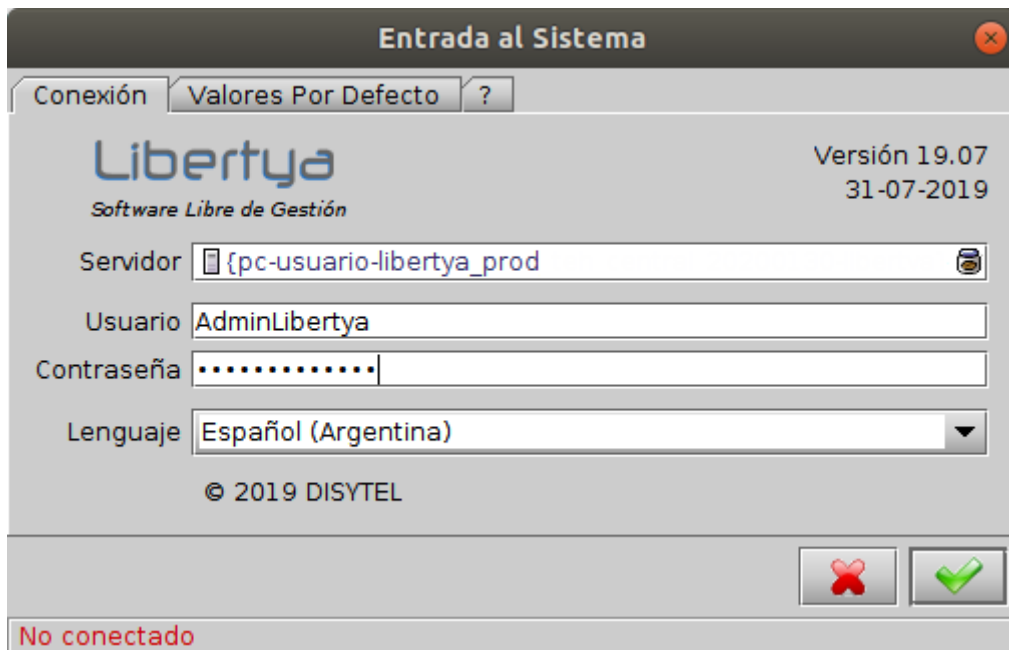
Entrada al Sistema

Conexión | Valores Por Defecto | ?

Libertya
Software Libre de Gestión

Versión 19.07
31-07-2019

Servidor {pc-usuario-libertya_prod

Usuario AdminLibertya

Contraseña •••••••••••••

Lenguaje Español (Argentina)

© 2019 DISYTEL

No conectado